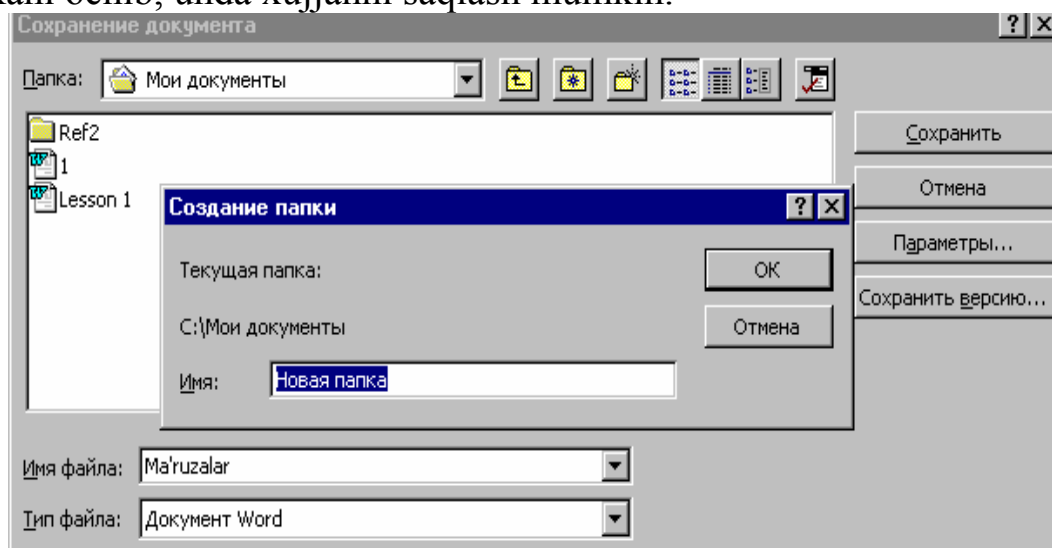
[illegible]
Сохранение документа
Папка: Мои документы
Ref2
1
Lesson 1
Сохранить
Отмена
Параметры...
Сохранить версию...
Создание папки
Текущая папка:
C:\Мои документы
Имя: Новая папка
OK
Отмена
Имя файла: Ma'ruzalar
Тип файла: Документ Word